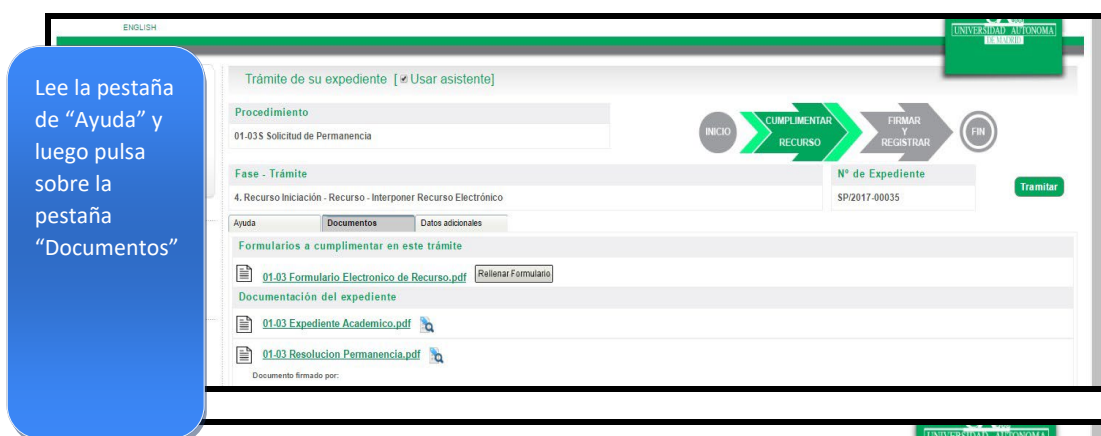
ENGLISH

UNIVERSIDAD AUTONOMA DE MADRID

Lee la pestaña de “Ayuda” y luego pulsa sobre la pestaña “Documentos”

Trámite de su expediente [☑ Usar asistente]

Procedimiento

01-03S Solicitud de Permanencia

INICIO

CUMPLIMENTAR RECURSO

FIRMAR Y REGISTRAR

FIN

Fase - Trámite

4. Recurso Iniciación - Recurso - Interponer Recurso Electrónico

Nº de Expediente

SP/2017-00035

Tramitar

Ayuda | Documentos | Datos adicionales

Formularios a cumplimentar en este trámite

01-03 Formulario Electronico de Recurso.pdf Rellenar Formulario

Documentación del expediente

01-03 Expediente Academico.pdf

01-03 Resolucion Permanencia.pdf

Documento firmado por:

UNIVERSIDAD AUTONOMA